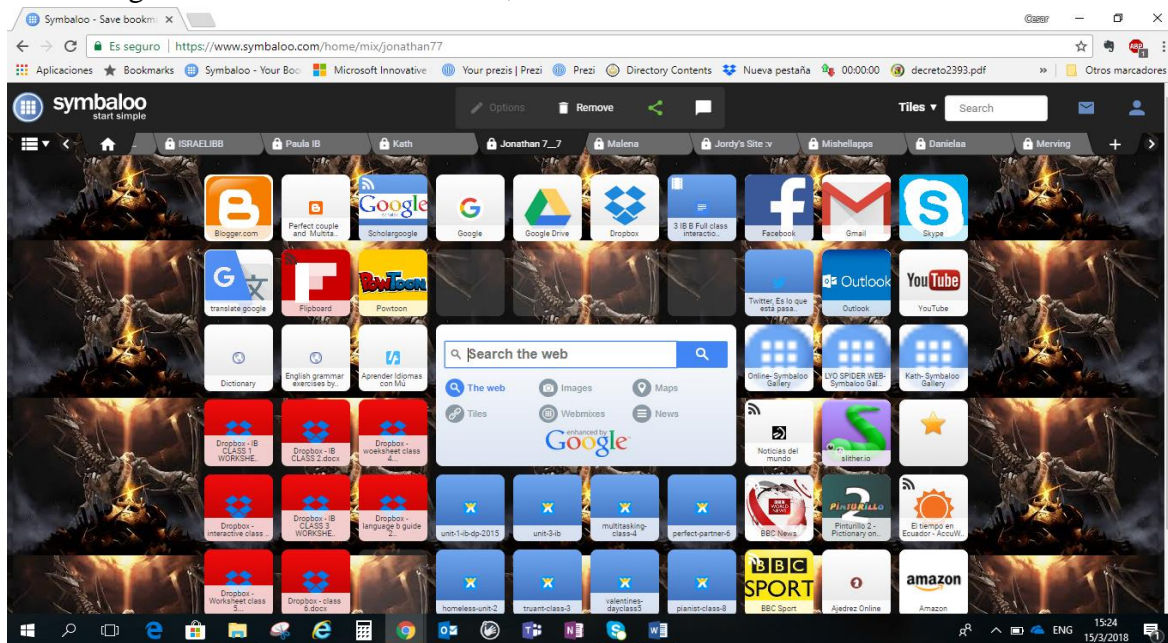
Symbaloo - Save bookm ×

Cesar

Es seguro | https://www.symbaloo.com/home/mix/jonathan77

Aplicaciones Bookmarks Symbaloo - Your Boo Microsoft Innovative Your prezis | Prezi Prezi Directory Contents Nueva pestaña 00:00:00 decreto2393.pdf » Otros marcadores

symbaloo start simple

Options Remove

Tiles ▾ Search

ISRAELIBB Paula IB Kath Jonathan 7__7 Malena Jordy's Site :v Mishellapps Danielaa Merving

Blogger.com

Perfect couple and Multita...

Google Scholargoogle

Google

Google Drive

Dropbox

3 IB B Full class interactio...

Facebook

Gmail

Skype

translate google

Flipboard

PowToon Powtoon

Twitter, Es lo que está pasa...

Outlook Outlook

YouTube YouTube

Dictionary

English grammar exercises by...

Aprender Idiomas con Mü

Search the web

The web Images Maps

Tiles Webmixes News

enhanced by Google

Online- Symbaloo Gallery

LYO SPIDER WEB- Symbaloo Gal...

Kath- Symbaloo Gallery

Dropbox - IB CLASS 1 WORKSHE...

Dropbox - IB CLASS 2.docx

Dropbox - woksheet class 4...

Noticias del mundo

slither.io

Dropbox - interactive class ...

Dropbox - IB CLASS 3 WORKSHE...

Dropbox - language b guide 2...

unit-1-ib-dp-2015

unit-3-ib

multitasking-class-4

perfect-partner-6

BBC News

Pinturillo 2 - Pictionary on...

El tiempo en Ecuador - AccuW...

Dropbox - Worksheet class 5...

Dropbox - class 6.docx

homeless-unit-2

truant-class-3

valentines-dayclass5

pianist-class-8

BBC SPORT BBC Sport

Ajedrez Online

amazon Amazon

ENG 15:24 15/3/2018